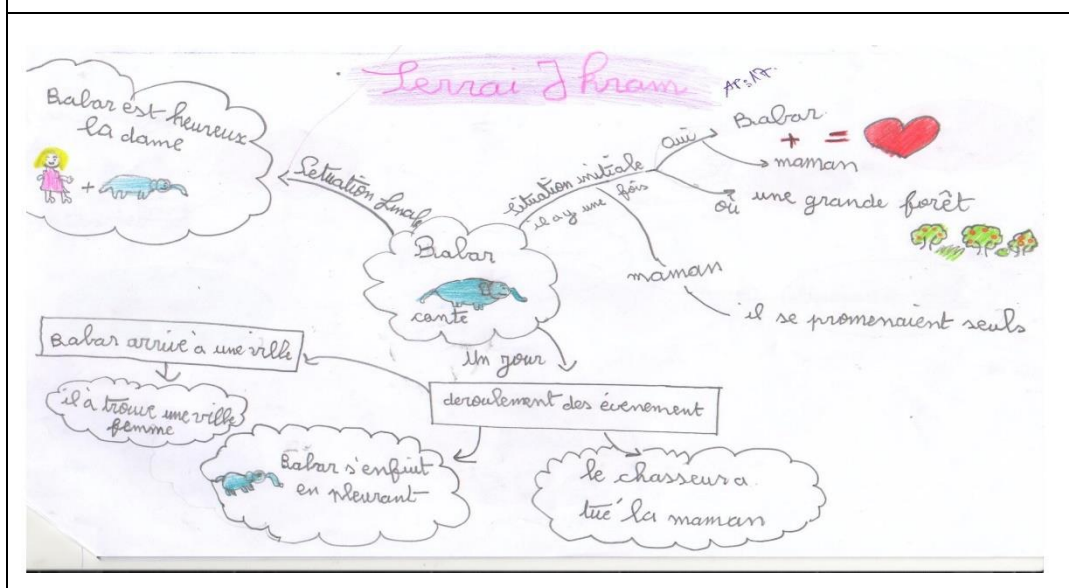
Serrai Ihram AF:AF

Balar est heureux la dame

Situation finale

situation initiale

qui

Balar

+ =

maman

où une grande forêt

il a y une fois

Balar

conte

maman

il se promenaient seuls

Balar arrive à une ville

il a trouve une ville femme

Un jour

deroulement des évenement

Balar s'enfuit en pleurant

le chasseur a tué la maman